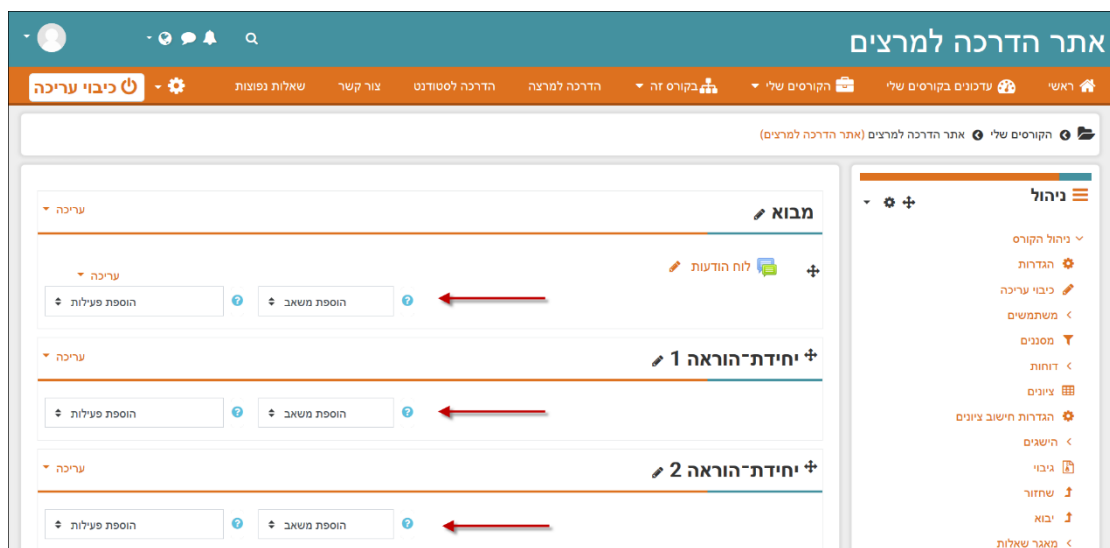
אתר הדרכה למרצים

ראשי עדכונים בקורסים שלי הקורסים שלי בקורס זה הדרכה למרצה הדרכה לסטודנט צור קשר שאלות נפוצות כיבוי עריכה

הקורסים שלי אתר הדרכה למרצים (אתר הדרכה למרצים)

ניהול

ניהול הקורס
הגדרות
כיבוי עריכה
משתמשים
מסננים
דוחות
ציונים
הגדרות חישוב ציונים
הישגים
גיבוי
שחזור
יבוא
מאגר שאלות

מבוא
עריכה
לוח הודעות
עריכה
הוספת משאב
הוספת פעילות

יחידת־הוראה 1
עריכה
הוספת משאב
הוספת פעילות

יחידת־הוראה 2
עריכה
הוספת משאב
הוספת פעילות